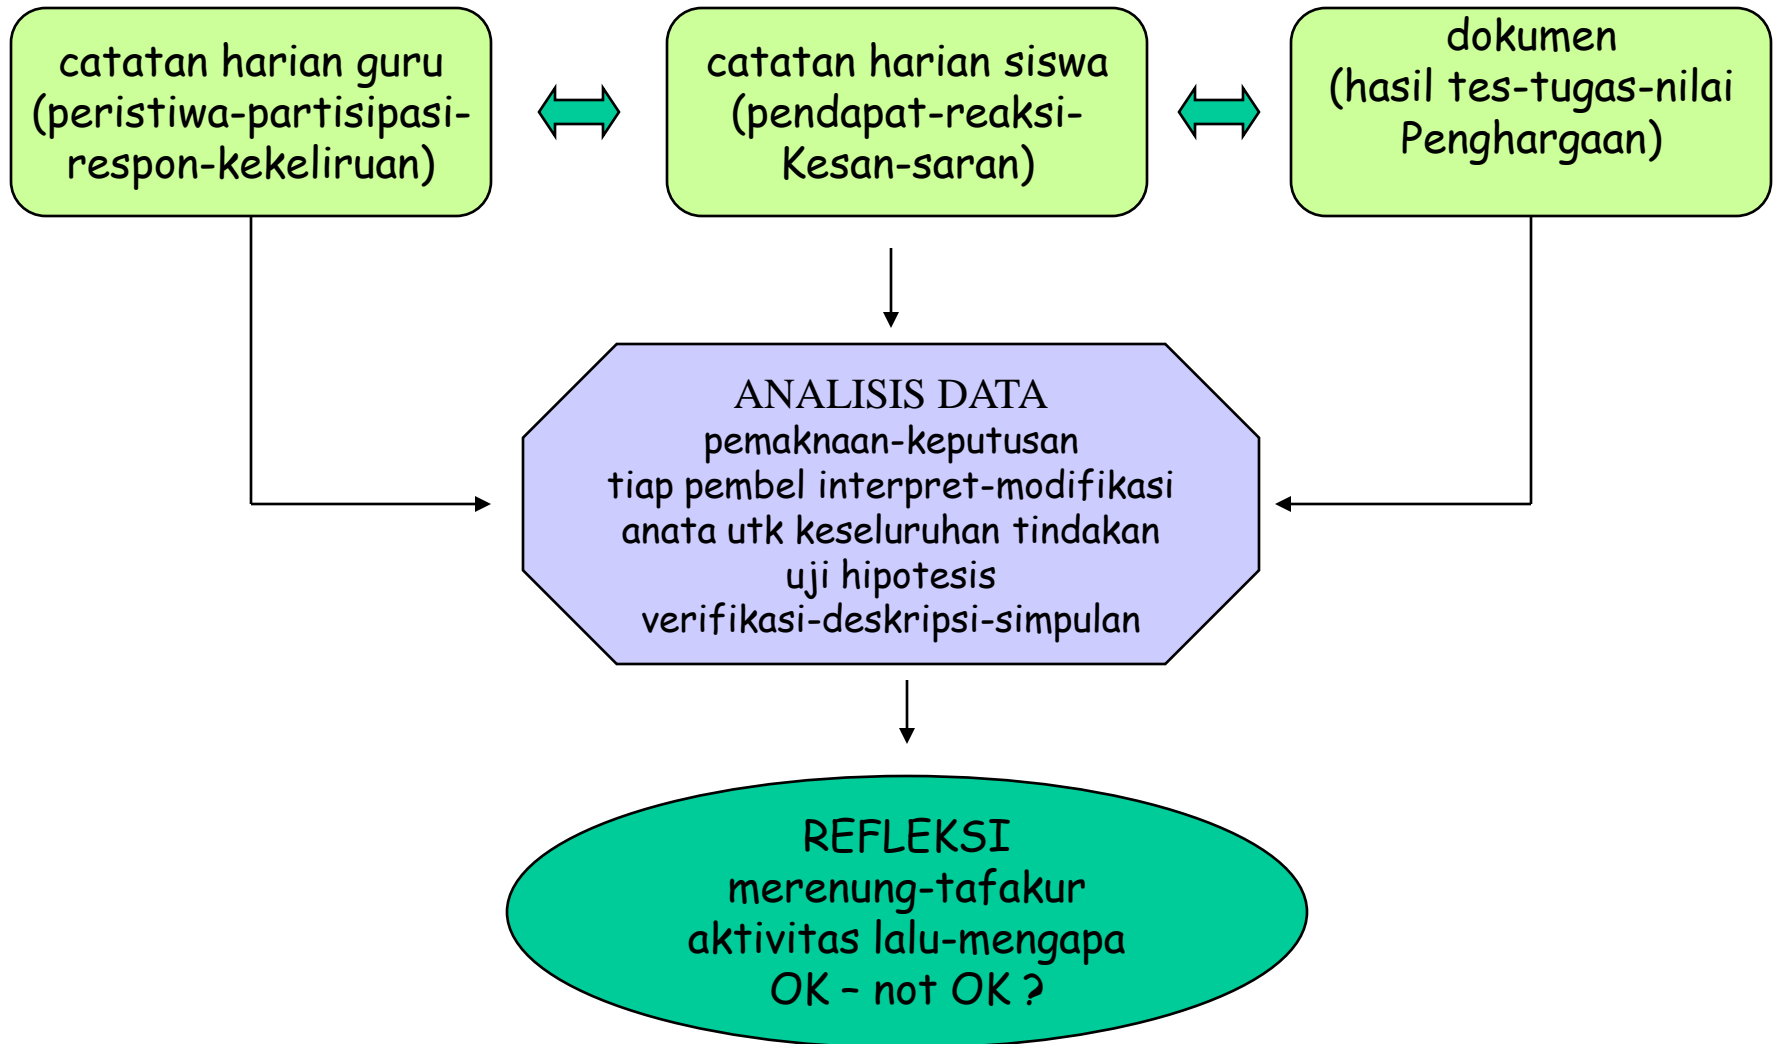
catatan harian guru (peristiwa-partisipasi-respon-kekeliruan)

catatan harian siswa (pendapat-reaksi-Kesan-saran)

dokumen (hasil tes-tugas-nilai Penghargaan)

ANALISIS DATA
pemaknaan-keputusan
tiap pembel interpret-modifikasi
anata utk keseluruhan tindakan
uji hipotesis
verifikasi-deskripsi-simpulan

REFLEKSI
merenung-tafakur
aktivitas lalu-mengapa
OK – not OK ?